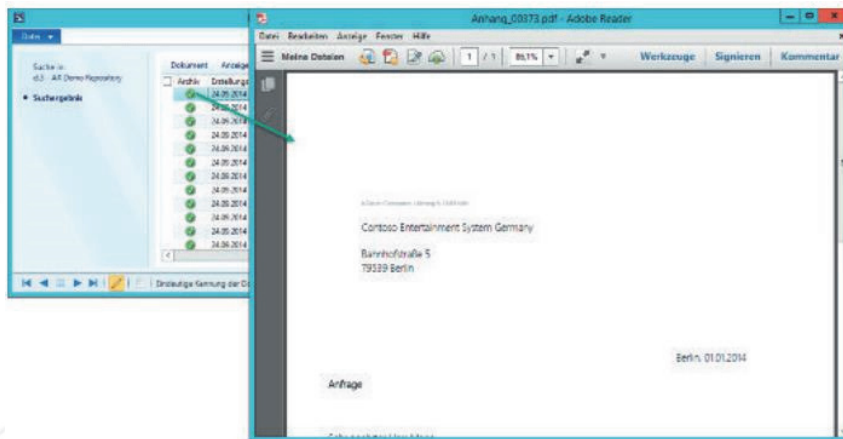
Datei

Suche in:
d.3 - All Demo Repository

• Suchergebnis

Dokument Anzeige
Archiv Erstellung
24.09.2014
24.09.2014
24.09.2014
24.09.2014
24.09.2014
24.09.2014
24.09.2014
24.09.2014
24.09.2014
24.09.2014
24.09.2014
24.09.2014

Eindeutige Kennung der D

Anhang_00373.pdf - Adobe Reader

Datei Bearbeiten Anzeige Fenster Hilfe

Meine Dateien 1 / 1 89,1% Werkzeuge Signieren Kommentar

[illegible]

Contoso Entertainment System Germany

Bahnhofstraße 5
79539 Berlin

Berlin, 01.01.2014

Anfrage

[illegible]